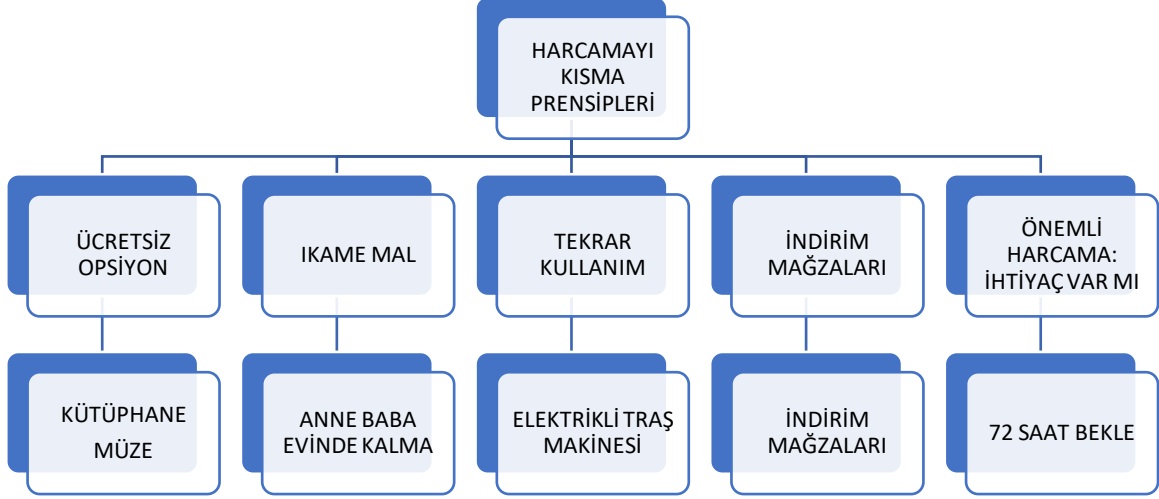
HARCAMAYI KISMA PRENSİPLERİ

ÜCRETSİZ OPSİYON

IKAME MAL

TEKRAR KULLANIM

İNDİRİM MAĞZALARI

ÖNEMLİ HARCAMA: İHTİYAÇ VAR MI

KÜTÜPHANE MÜZE

ANNE BABA EVİNDE KALMA

ELEKTRİKLİ TRAŞ MAKİNESİ

İNDİRİM MAĞZALARI

72 SAAT BEKLE